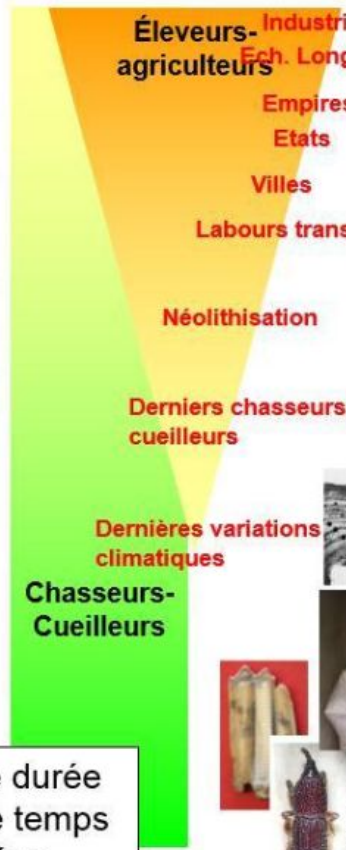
Éleveurs-agriculteurs

Industri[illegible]

Ech. Long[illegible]

Empires

Etats

Villes

Labours trans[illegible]

Néolithisation

Derniers chasseurs cueilleurs

Dernières variations climatiques

Chasseurs-Cueilleurs

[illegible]e durée
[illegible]e temps